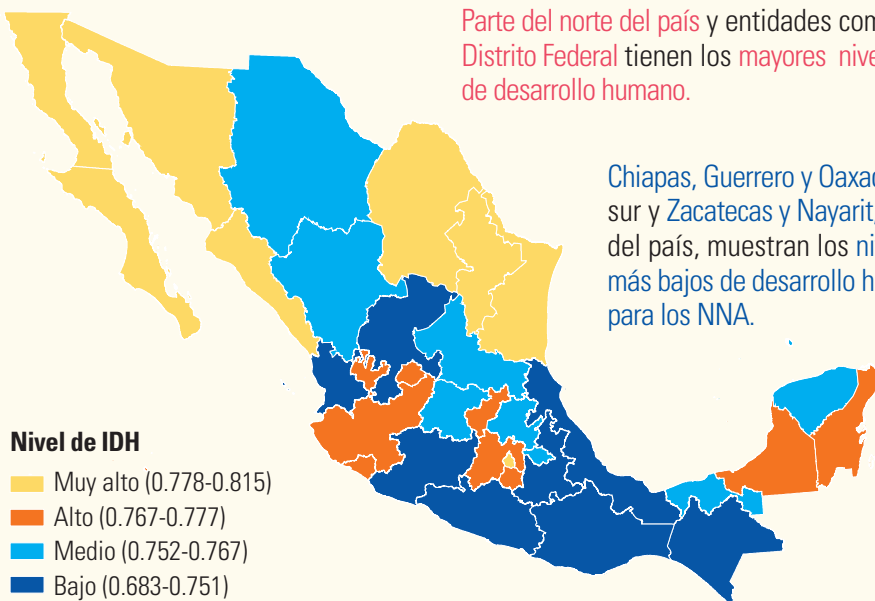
Parte del norte del país y entidades con Distrito Federal tienen los mayores nive de desarrollo humano.

Chiapas, Guerrero y Oaxac sur y Zacatecas y Nayarit, del país, muestran los ni más bajos de desarrollo h para los NNA.

Nivel de IDH

Muy alto (0.778-0.815)

Alto (0.767-0.777)

Medio (0.752-0.767)

Bajo (0.683-0.751)